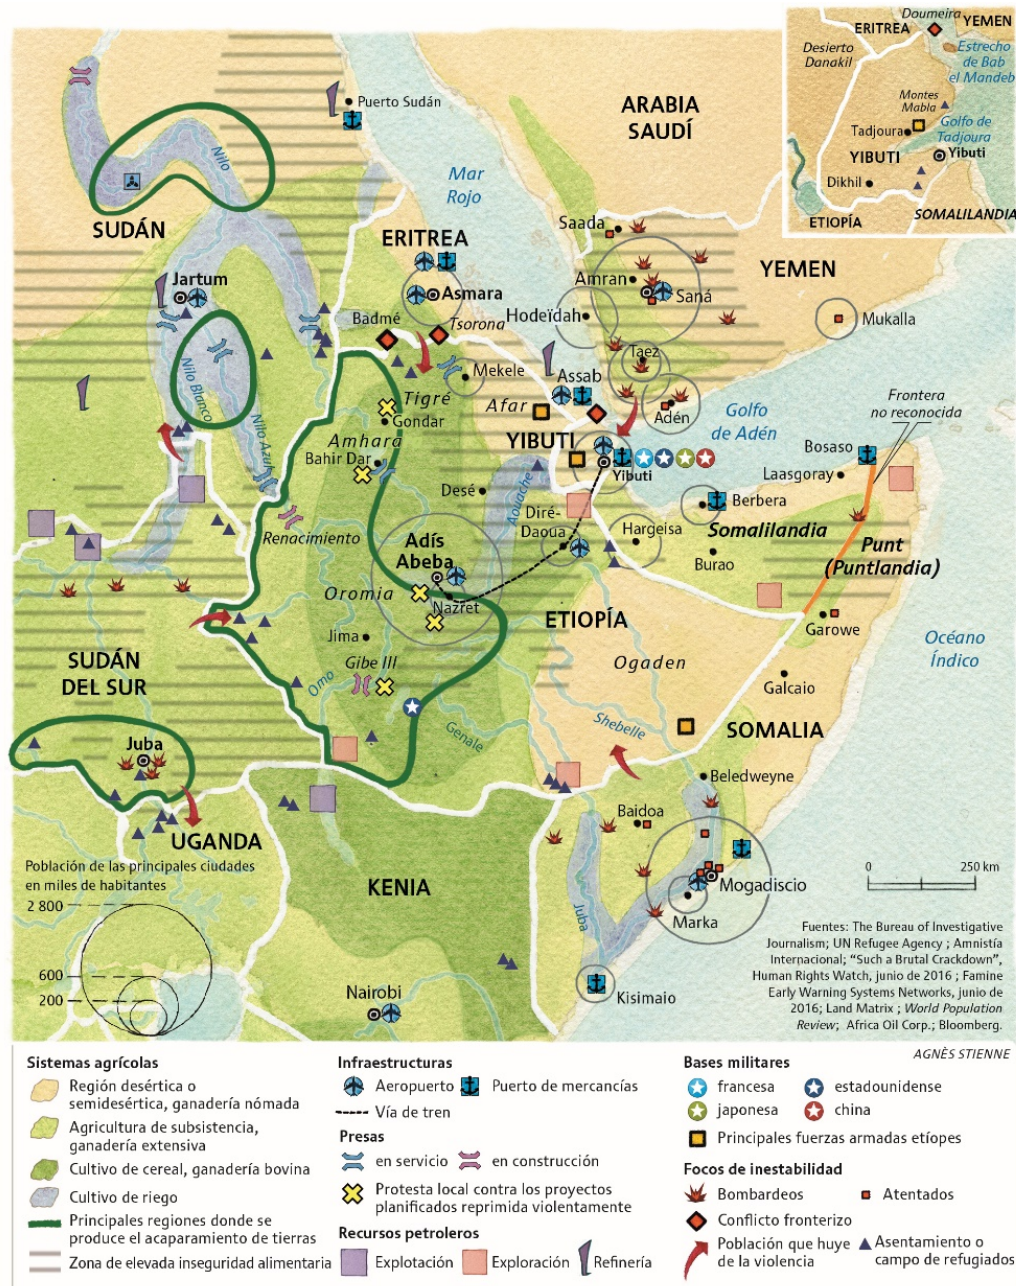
Doumeira
ERITREA
YEMEN
Desierto Danakil
Estrecho de Bab el Mandeb
Montes Mabla
Tadjoura
Golfo de Tadjoura
YIBUTI
Yibuti
Dikhil
ETIOPÍA
SOMALILANDIA

Nilo
Puerto Sudán
ARABIA SAUDÍ
Mar Rojo
SUDÁN
ERITREA
Saada
Jartum
Asmara
Amran
YEMEN
Saná
Badmé
Tsorona
Hodeïdah
Mukalla
Nilo Blanco
Nilo Azul
Mekele
Taez
Tigré
Assab
Afar
Adén
Frontera no reconocida
Gondar
Golfo de Adén
Amhara
YIBUTI
Bahir Dar
Yibuti
Bosaso
Laasgoray
Desé
Awache
Berbera
Renacimiento
Diré-Daoua
Hargeisa
Somalilandia
Adís Abeba
Punt (Puntlandia)
Burao
Oromia
Nazret
ETIOPÍA
Jima
Garowe
SUDÁN DEL SUR
Gibe III
Ogaden
Océano Índico
Omo
Galcaio
Shebelle
SOMALIA
Genale
Juba
Beledweyne
UGANDA
Baidoa
Población de las principales ciudades en miles de habitantes
2 800
600
200
KENIA
Mogadiscio
Marka
0
250 km
Juba
Kisimaio
Nairobi

Fuentes: The Bureau of Investigative Journalism; UN Refugee Agency ; Amnistía Internacional; "Such a Brutal Crackdown", Human Rights Watch, junio de 2016 ; Famine Early Warning Systems Networks, junio de 2016; Land Matrix ; World Population Review; Africa Oil Corp.; Bloomberg.

AGNÈS STIENNE

Sistemas agrícolas
Región desértica o semidesértica, ganadería nómada
Agricultura de subsistencia, ganadería extensiva
Cultivo de cereal, ganadería bovina
Cultivo de riego
Principales regiones donde se produce el acaparamiento de tierras
Zona de elevada inseguridad alimentaria

Infraestructuras
Aeropuerto
Puerto de mercancías
Vía de tren
Presas
en servicio
en construcción
Protesta local contra los proyectos planificados reprimida violentamente
Recursos petroleros
Explotación
Exploración
Refinería

Bases militares
francesa
estadounidense
japonesa
china
Principales fuerzas armadas etíopes
Focos de inestabilidad
Bombardeos
Atentados
Conflicto fronterizo
Población que huye de la violencia
Asentamiento o campo de refugiados